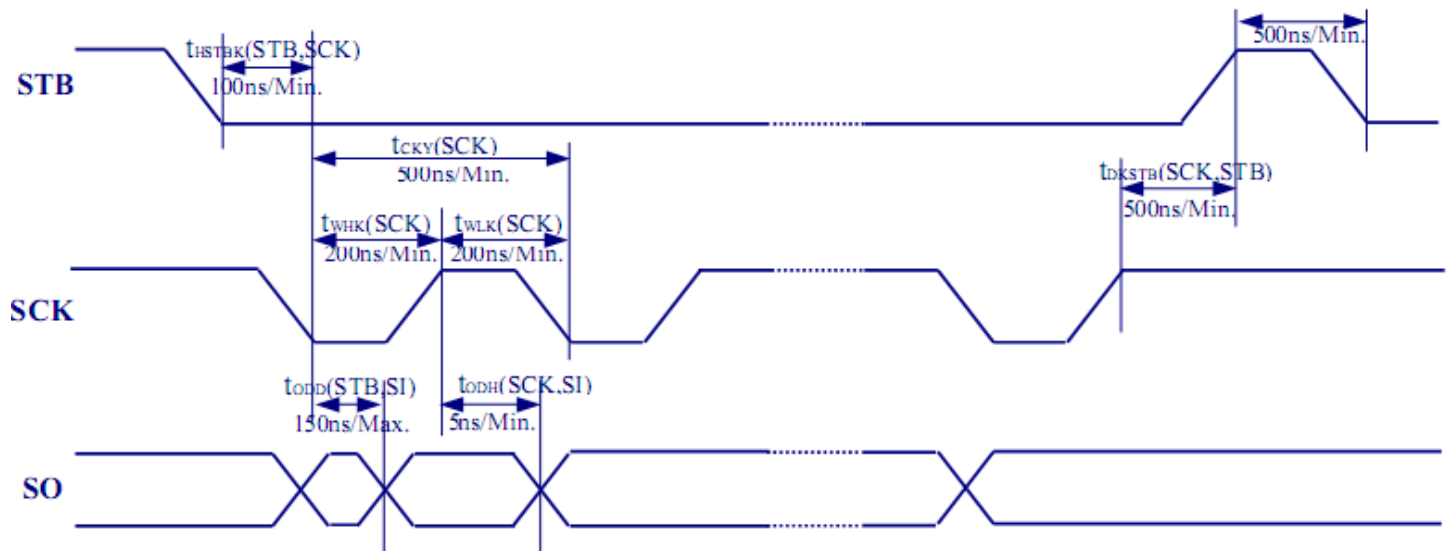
500ns/Min.

$t_{HSTBK}$(STB,SCK)
100ns/Min.

STB

$t_{CKY}$(SCK)
500ns/Min.

$t_{DKSTB}$(SCK,STB)
500ns/Min.

$t_{WHK}$(SCK)
200ns/Min.

$t_{WLK}$(SCK)
200ns/Min.

SCK

$t_{ODD}$(STB,SI)
150ns/Max.

$t_{ODH}$(SCK,SI)
5ns/Min.

SO